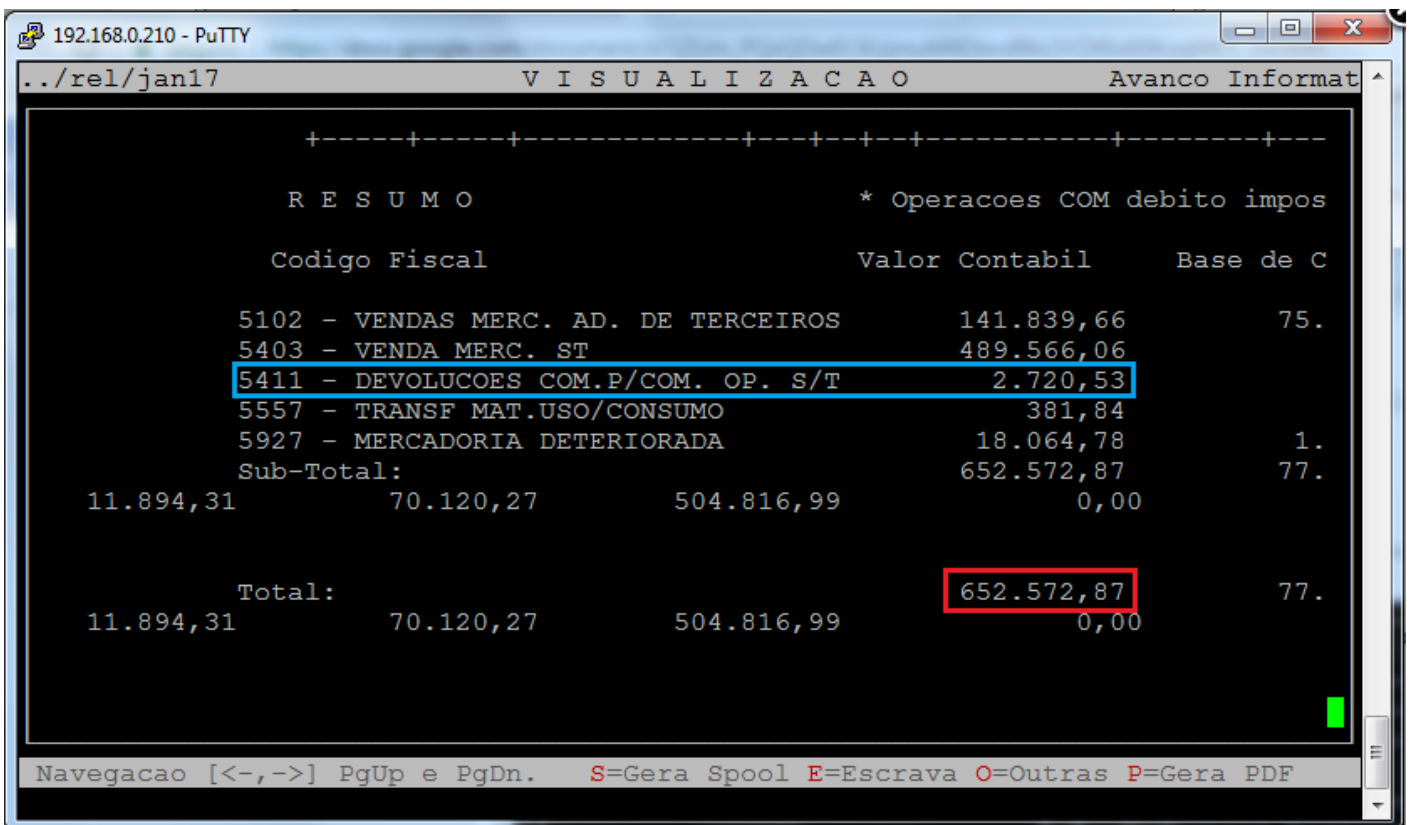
192.168.0.210 - PuTTY

../rel/jan17 V I S U A L I Z A C A O Avanco Informat

+-----+-----+-------------+---+--+--+-----------+--------+---

R E S U M O * Operacoes COM debito impos

Codigo Fiscal Valor Contabil Base de C

5102 - VENDAS MERC. AD. DE TERCEIROS 141.839,66 75.
5403 - VENDA MERC. ST 489.566,06
5411 - DEVOLUCOES COM.P/COM. OP. S/T 2.720,53
5557 - TRANSF MAT.USO/CONSUMO 381,84
5927 - MERCADORIA DETERIORADA 18.064,78 1.
Sub-Total: 652.572,87 77.
11.894,31 70.120,27 504.816,99 0,00

Total: 652.572,87 77.
11.894,31 70.120,27 504.816,99 0,00

Navegacao [<-,->] PgUp e PgDn. S=Gera Spool E=Escrava O=Outras P=Gera PDF